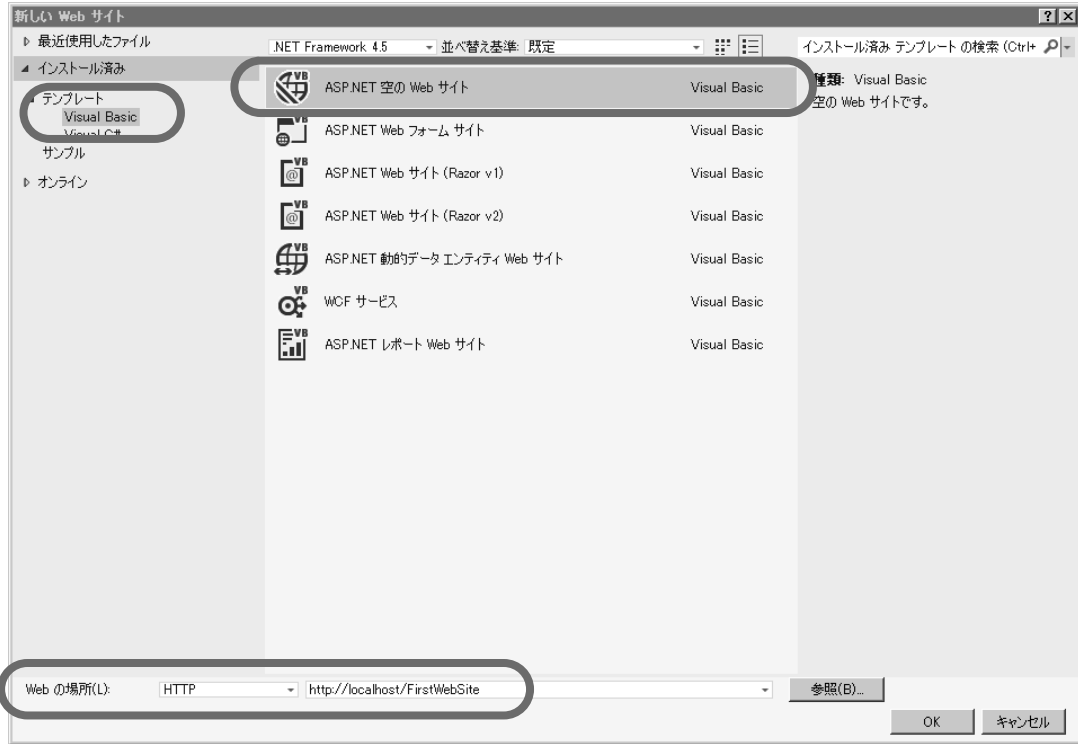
新しい Web サイト

? X

▷ 最近使用したファイル

◢ インストール済み

テンプレート

Visual Basic

Visual C#

サンプル

▷ オンライン

.NET Framework 4.5 ▾ 並べ替え基準: 既定 ▾

インストール済み テンプレート の検索 (Ctrl+

ASP.NET 空の Web サイト Visual Basic

ASP.NET Web フォーム サイト Visual Basic

ASP.NET Web サイト (Razor v1) Visual Basic

ASP.NET Web サイト (Razor v2) Visual Basic

ASP.NET 動的データ エンティティ Web サイト Visual Basic

WCF サービス Visual Basic

ASP.NET レポート Web サイト Visual Basic

種類: Visual Basic

空の Web サイトです。

Web の場所(L): HTTP ▾ http://localhost/FirstWebSite ▾ 参照(B)...

OK キャンセル